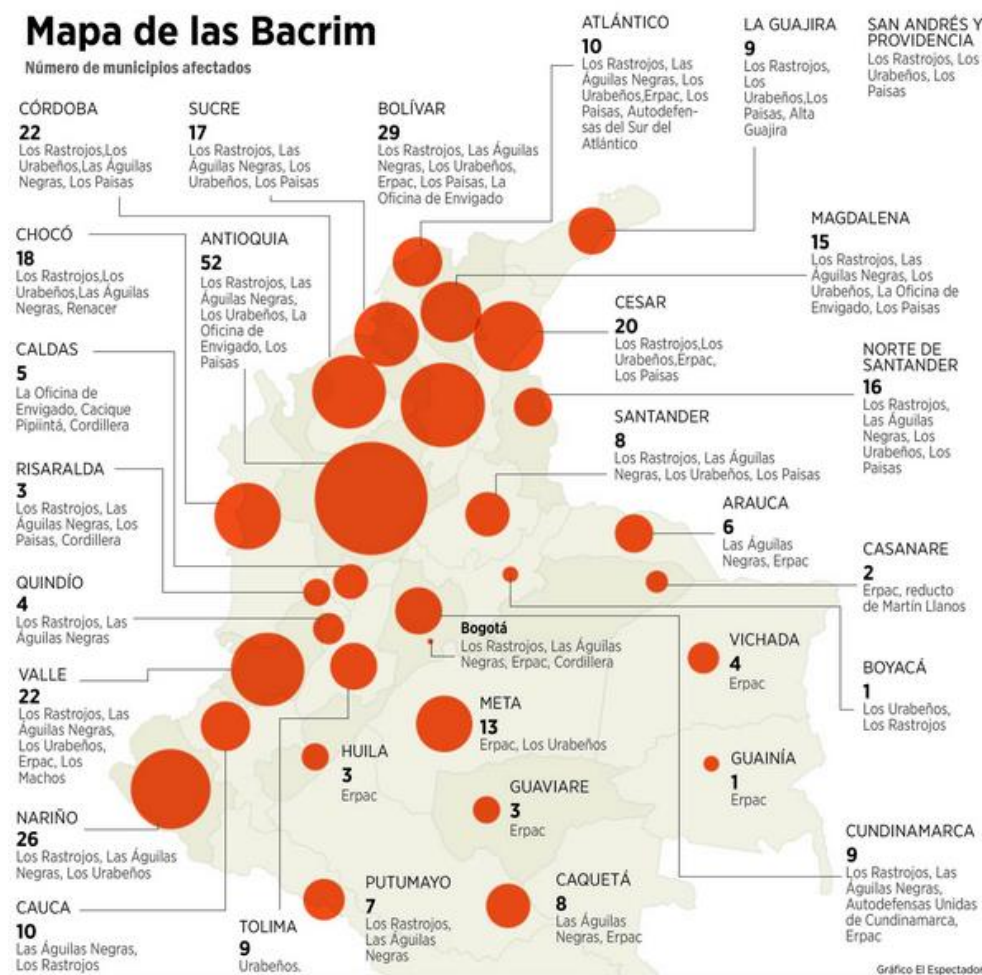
Mapa de las Bacrim
Número de municipios afectados

CÓRDOBA
22
Los Rastrojos,Los Urabeños,Las Águilas Negras, Los Paisas

SUCRE
17
Los Rastrojos, Las Águilas Negras, Los Urabeños, Los Paisas

BOLÍVAR
29
Los Rastrojos, Las Águilas Negras, Los Urabeños, Erpac, Los Paisas, La Oficina de Envigado

ATLÁNTICO
10
Los Rastrojos, Las Águilas Negras, Los Urabeños,Erpac, Los Paisas, Autodefensas del Sur del Atlántico

LA GUAJIRA
9
Los Rastrojos, Los Urabeños,Los Paisas, Alta Guajira

SAN ANDRÉS Y PROVIDENCIA
Los Rastrojos, Los Urabeños, Los Paisas

CHOCÓ
18
Los Rastrojos,Los Urabeños,Las Águilas Negras, Renacer

ANTIOQUIA
52
Los Rastrojos, Las Águilas Negras, Los Urabeños, La Oficina de Envigado, Los Paisas

MAGDALENA
15
Los Rastrojos, Las Águilas Negras, Los Urabeños, La Oficina de Envigado, Los Paisas

CESAR
20
Los Rastrojos,Los Urabeños,Erpac, Los Paisas

CALDAS
5
La Oficina de Envigado, Cacique Pipiintá, Cordillera

NORTE DE SANTANDER
16
Los Rastrojos, Las Águilas Negras, Los Urabeños, Los Paisas

SANTANDER
8
Los Rastrojos, Las Águilas Negras, Los Urabeños, Los Paisas

RISARALDA
3
Los Rastrojos, Las Águilas Negras, Los Paisas, Cordillera

ARAUCA
6
Las Águilas Negras, Erpac

CASANARE
2
Erpac, reducto de Martín Llanos

QUINDÍO
4
Los Rastrojos, Las Águilas Negras

Bogotá
Los Rastrojos, Las Águilas Negras, Erpac, Cordillera

VICHADA
4
Erpac

BOYACÁ
1
Los Urabeños, Los Rastrojos

VALLE
22
Los Rastrojos, Las Águilas Negras, Los Urabeños, Erpac, Los Machos

META
13
Erpac, Los Urabeños

HUILA
3
Erpac

GUAINÍA
1
Erpac

GUAVIARE
3
Erpac

NARIÑO
26
Los Rastrojos, Las Águilas Negras, Los Urabeños

CUNDINAMARCA
9
Los Rastrojos, Las Águilas Negras, Autodefensas Unidas de Cundinamarca, Erpac

CAUCA
10
Las Águilas Negras, Los Rastrojos

TOLIMA
9
Urabeños.

PUTUMAYO
7
Los Rastrojos, Las Águilas Negras

CAQUETÁ
8
Las Águilas Negras, Erpac

Gráfico El Espectador